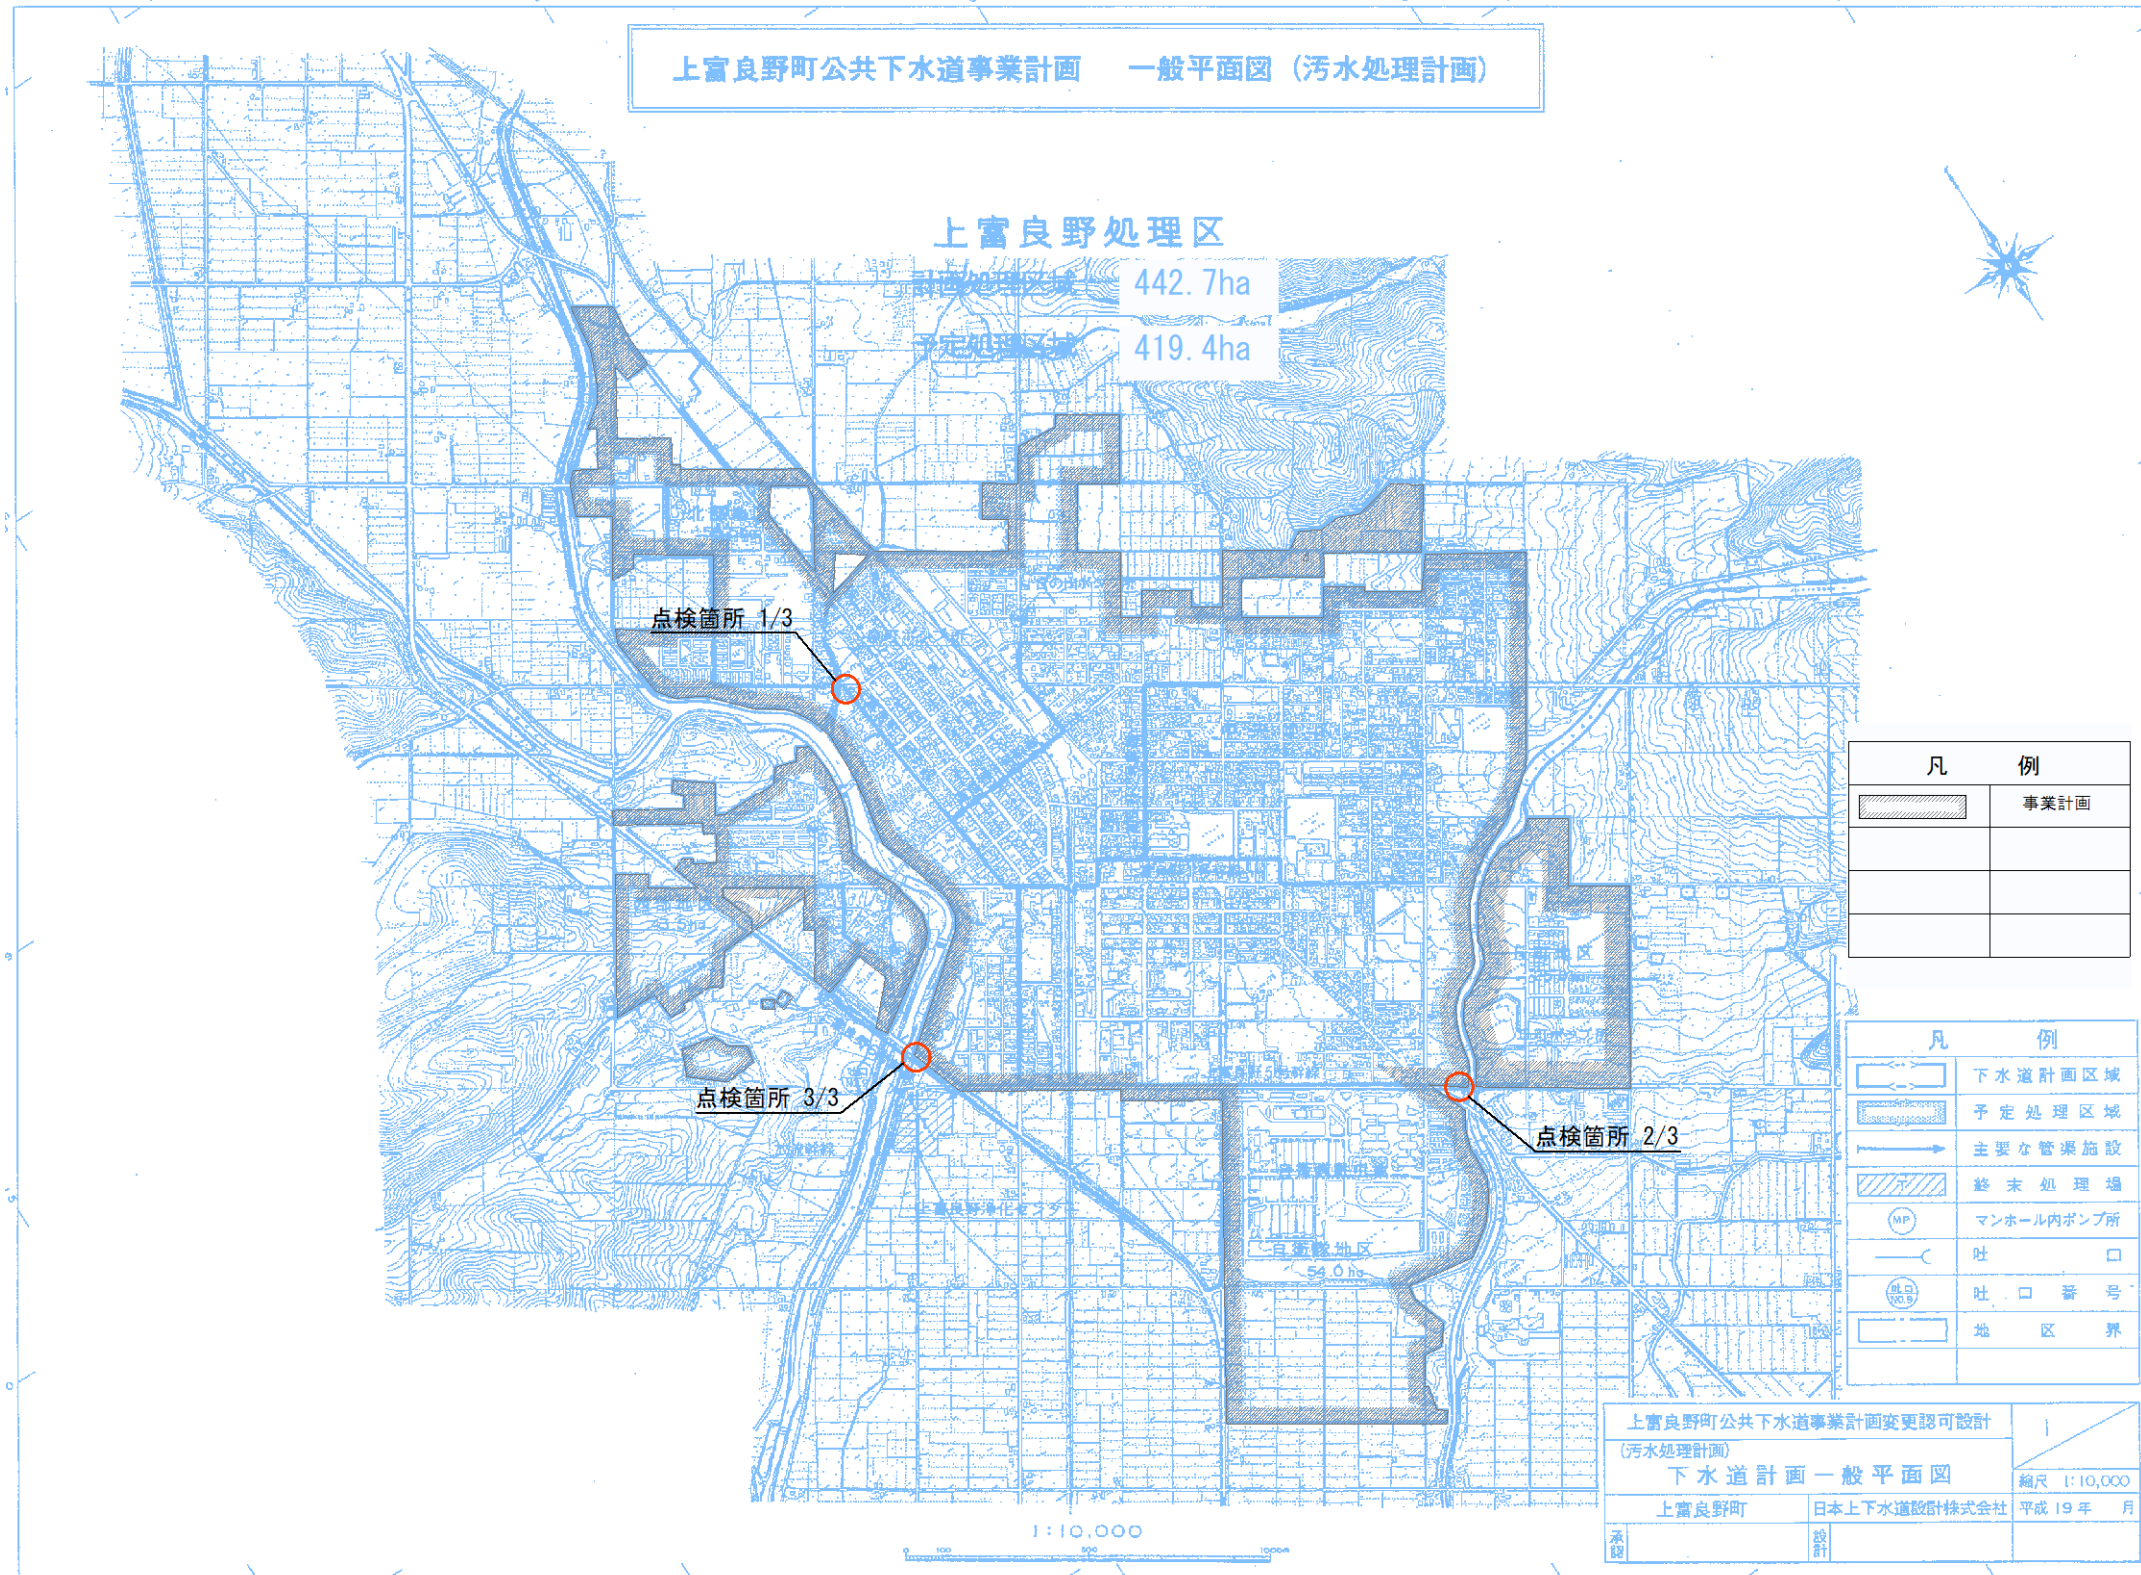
上富良野町公共下水道事業計画　一般平面図（汚水処理計画）

上富良野処理区

計画処理区域　442.7ha

予定処理区域　419.4ha

点検箇所 1/3

点検箇所 3/3

点検箇所 2/3

| 凡 | 例 |
|---|---|
| | 事業計画 |
| | |
| | |
| | |

| 凡 | 例 |
|---|---|
| | 下水道計画区域 |
| | 予定処理区域 |
| | 主要な管渠施設 |
| | 終末処理場 |
| MP | マンホール内ポンプ所 |
| | 吐口 |
| | 吐口番号 |
| | 地区界 |

自衛隊地区
54.0ha

上富良野町公共下水道事業計画変更認可設計
(汚水処理計画)
下水道計画一般平面図
縮尺 1:10,000
上富良野町　日本上下水道設計株式会社　平成19年　月
承認　設計

1:10,000